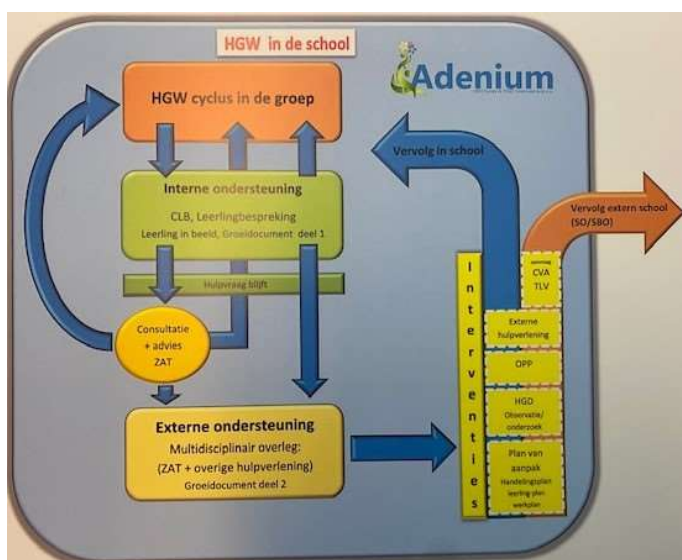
HGW in de school

Adenium

HGW cyclus in de groep

Interne ondersteuning

CLB, Leerlingbespreking

Leerling in beeld, Groeidocument deel 1

Hulpvraag blijft

Consultatie + advies ZAT

Externe ondersteuning

Multidisciplinair overleg:

(ZAT + overige hulpverlening)

Groeidocument deel 2

Vervolg in school

Vervolg extern school (SO/SBO)

Interventies

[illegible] CVA TLV

Externe hulpverlening

OPP

HGD Observatie/ onderzoek

Plan van aanpak Handelingsplan leerling plan werkplan